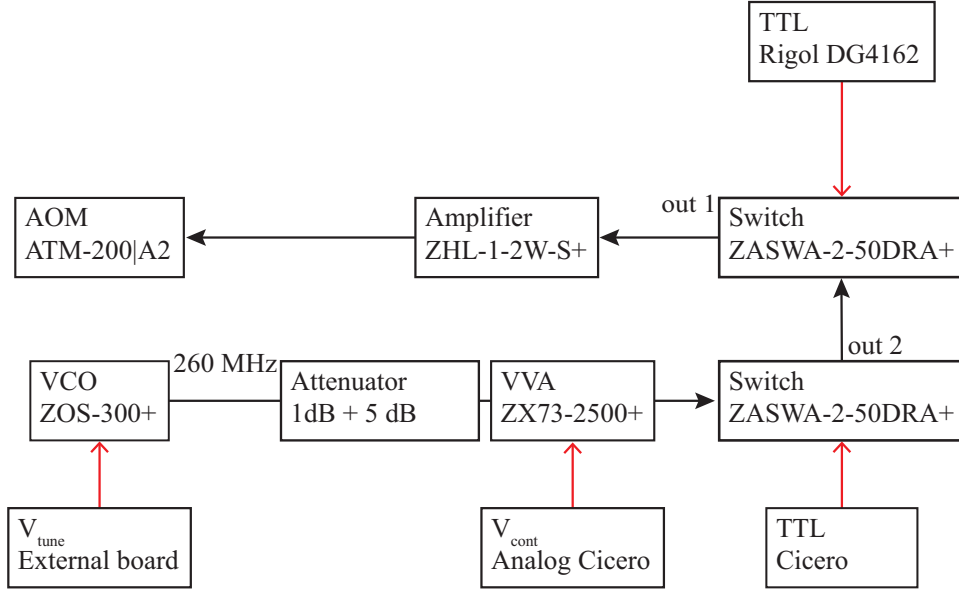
TTL
Rigol DG4162

AOM
ATM-200|A2

Amplifier
ZHL-1-2W-S+

out 1

Switch
ZASWA-2-50DRA+

out 2

VCO
ZOS-300+

260 MHz

Attenuator
1dB + 5 dB

VVA
ZX73-2500+

Switch
ZASWA-2-50DRA+

$V_{tune}$
External board

$V_{cont}$
Analog Cicero

TTL
Cicero